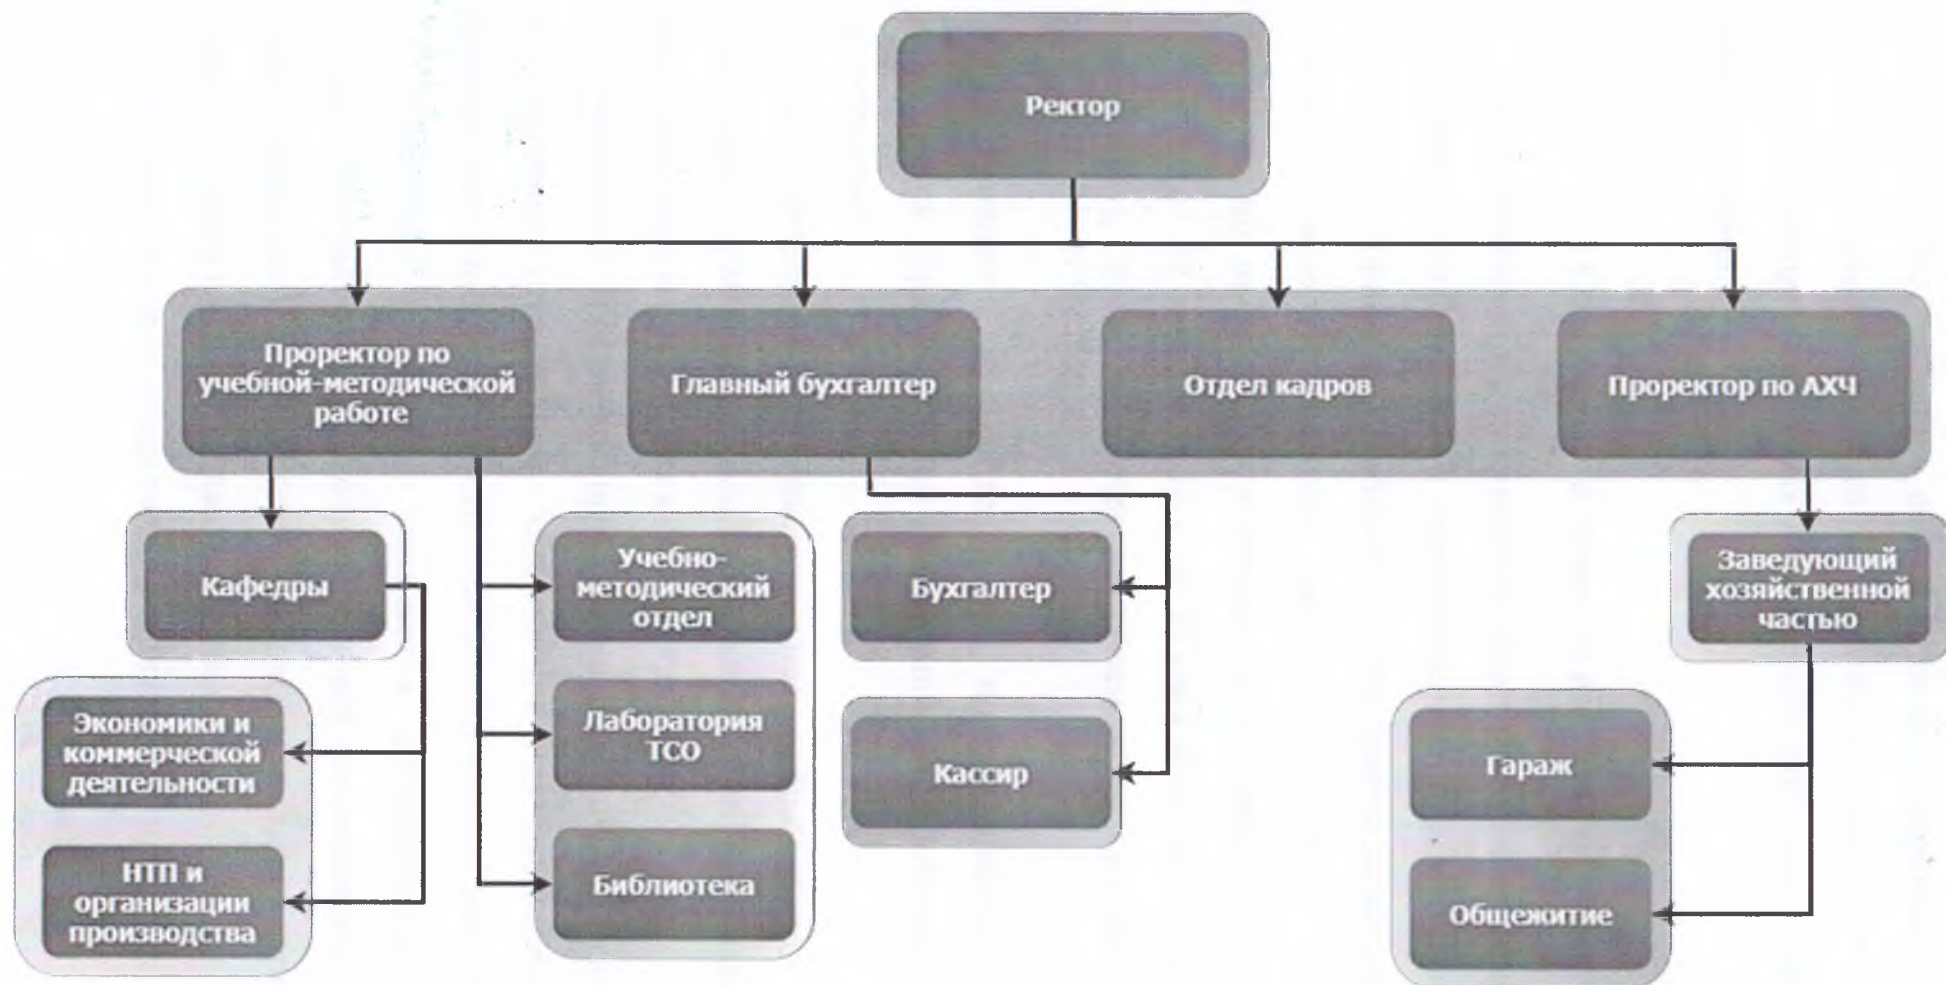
Ректор

Проректор по учебной-методической работе

Главный бухгалтер

Отдел кадров

Проректор по АХЧ

Кафедры

Учебно-методический отдел

Бухгалтер

Заведующий хозяйственной частью

Экономики и коммерческой деятельности

Лаборатория ТСО

Кассир

Гараж

НТП и организации производства

Библиотека

Общежитие